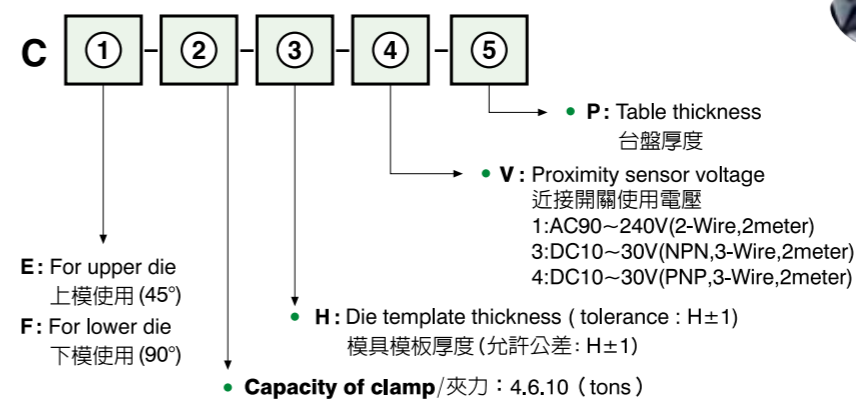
C ① - ② - ③ - ④ - ⑤

• P : Table thickness
台盤厚度

• V : Proximity sensor voltage
近接開關使用電壓
1:AC90~240V(2-Wire,2meter)
3:DC10~30V(NPN,3-Wire,2meter)
4:DC10~30V(PNP,3-Wire,2meter)

E : For upper die
上模使用 (45°)
F : For lower die
下模使用 (90°)

• H : Die template thickness ( tolerance : H±1)
模具模板厚度 (允許公差 : H±1)

• Capacity of clamp/夾力 : 4.6.10 ( tons )